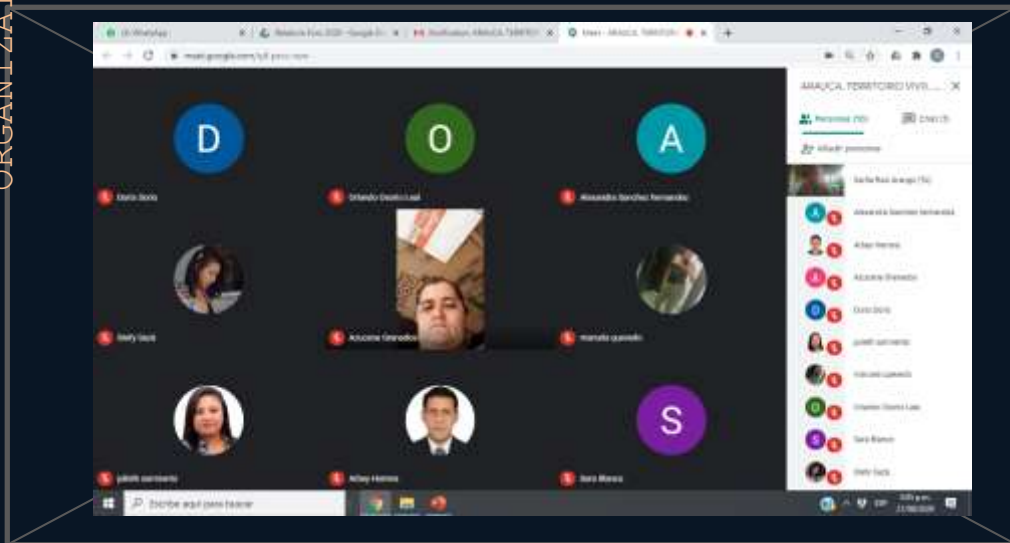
ORGANIZA

(1) WhatsApp
Relatoría Foro 2020 - Google D
Notificación: ARAUCA, TERRITO
Meet - ARAUCA, TERRITORIO
meet.google.com/

D
Dorís Doria
O
Orlando Osorio Leal
A
Alexandra Sanchez Fernandez
Shely Sayá
Azucena Granados
manuela quevedo
julieth sarmiento
Arbey Herrera
S
Sara Blanco

ARAUCA, TERRITORIO VIVIE...
Personas (10)
Chat (7)
Añadir personas
Karlla Ruiz Arango (Tú)
Alexandra Sanchez Fernandez
Arbey Herrera
Azucena Granados
Dorís Doria
julieth sarmiento
manuela quevedo
Orlando Osorio Leal
Sara Blanco
Shely Sayá

Escribe aquí para buscar
ESP
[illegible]